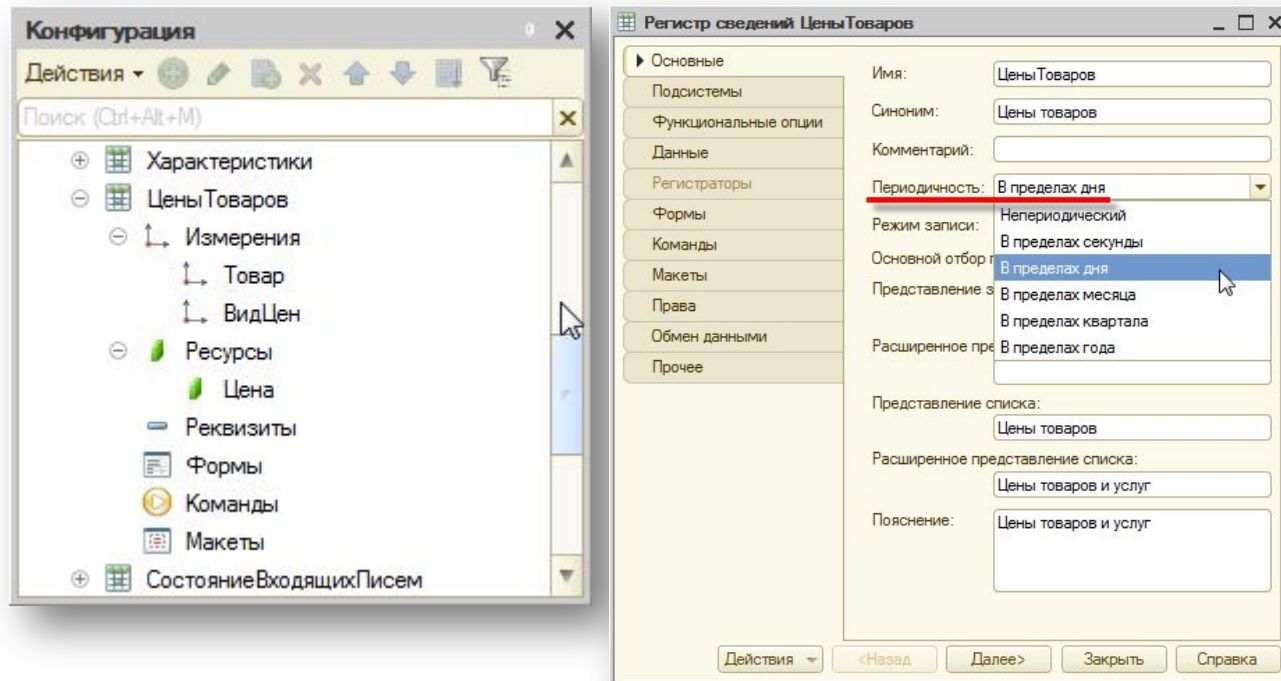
Конфигурация

Действия

Поиск (Ctrl+Alt+M)

Характеристики
ЦеныТоваров
Измерения
Товар
ВидЦен
Ресурсы
Цена
Реквизиты
Формы
Команды
Макеты
СостояниеВходящихПисем

Регистр сведений ЦеныТоваров

Основные
Подсистемы
Функциональные опции
Данные
Регистраторы
Формы
Команды
Макеты
Права
Обмен данными
Прочее

Имя: ЦеныТоваров
Синоним: Цены товаров
Комментарий:
Периодичность: В пределах дня
Режим записи:
Основной отбор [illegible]
Представление з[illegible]
Расширенное пре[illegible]

Непериодический
В пределах секунды
В пределах дня
В пределах месяца
В пределах квартала
В пределах года

Представление списка:
Цены товаров
Расширенное представление списка:
Цены товаров и услуг
Пояснение: Цены товаров и услуг

Действия
<Назад
Далее>
Закрыть
Справка